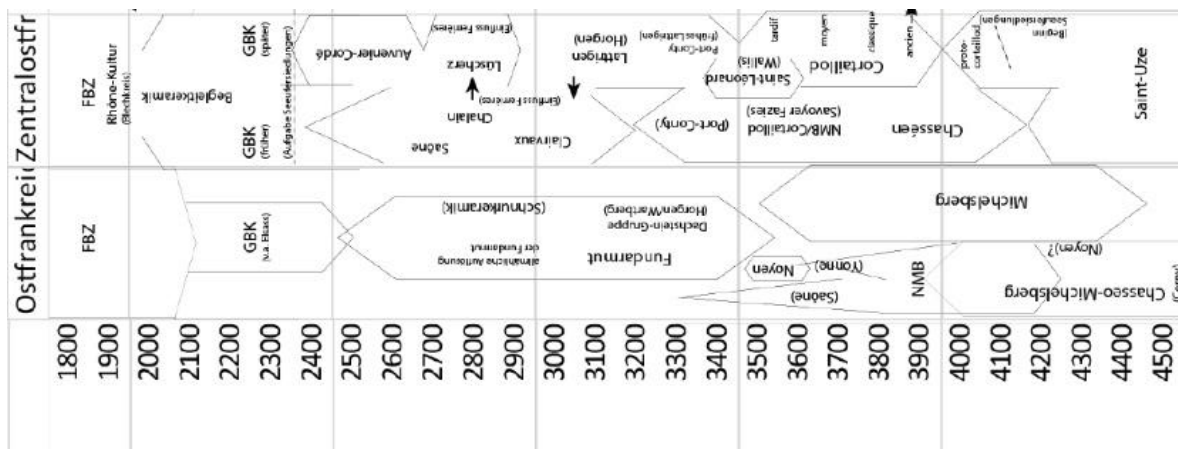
Zentralostfr
Ostfrankrei

FBZ
Rhône-Kultur (Becherkreis)
Begleitkeramik
GBK (später)
GBK (früher)
(Aufgabe Seeufersiedlungen)
Auvenier-Cordé
(Einfluss Ferrières)
Lüscherz
Chalain
(Einfluss Ferrières)
Saône
Clairvaux
(Horgen)
Lattrigen
(frühes Lattrigen)
Port-Conty
(Port-Conty)
(Wallis)
Saint-Léonard
NMB/Cortaillod
(Savoyer Fazies)
Cortaillod
tardif
moyen
classique
ancien
proto-cortaillod
Beginn Seeufersiedlungen
Chasséen
Saint-Uze

FBZ
GBK (u.a. Elsass)
(Schnurkeramik)
Dachstein-Gruppe (Horgen/Wartberg)
Fundarmut
allmähliche Auflösung der Fundarmut
Michelsberg
Noyen
(Yonne)
(Saône)
Saône
NMB
(Noyen)?
Chasseo-Michelsberg
(Cerny)

1800
1900
2000
2100
2200
2300
2400
2500
2600
2700
2800
2900
3000
3100
3200
3300
3400
3500
3600
3700
3800
3900
4000
4100
4200
4300
4400
4500